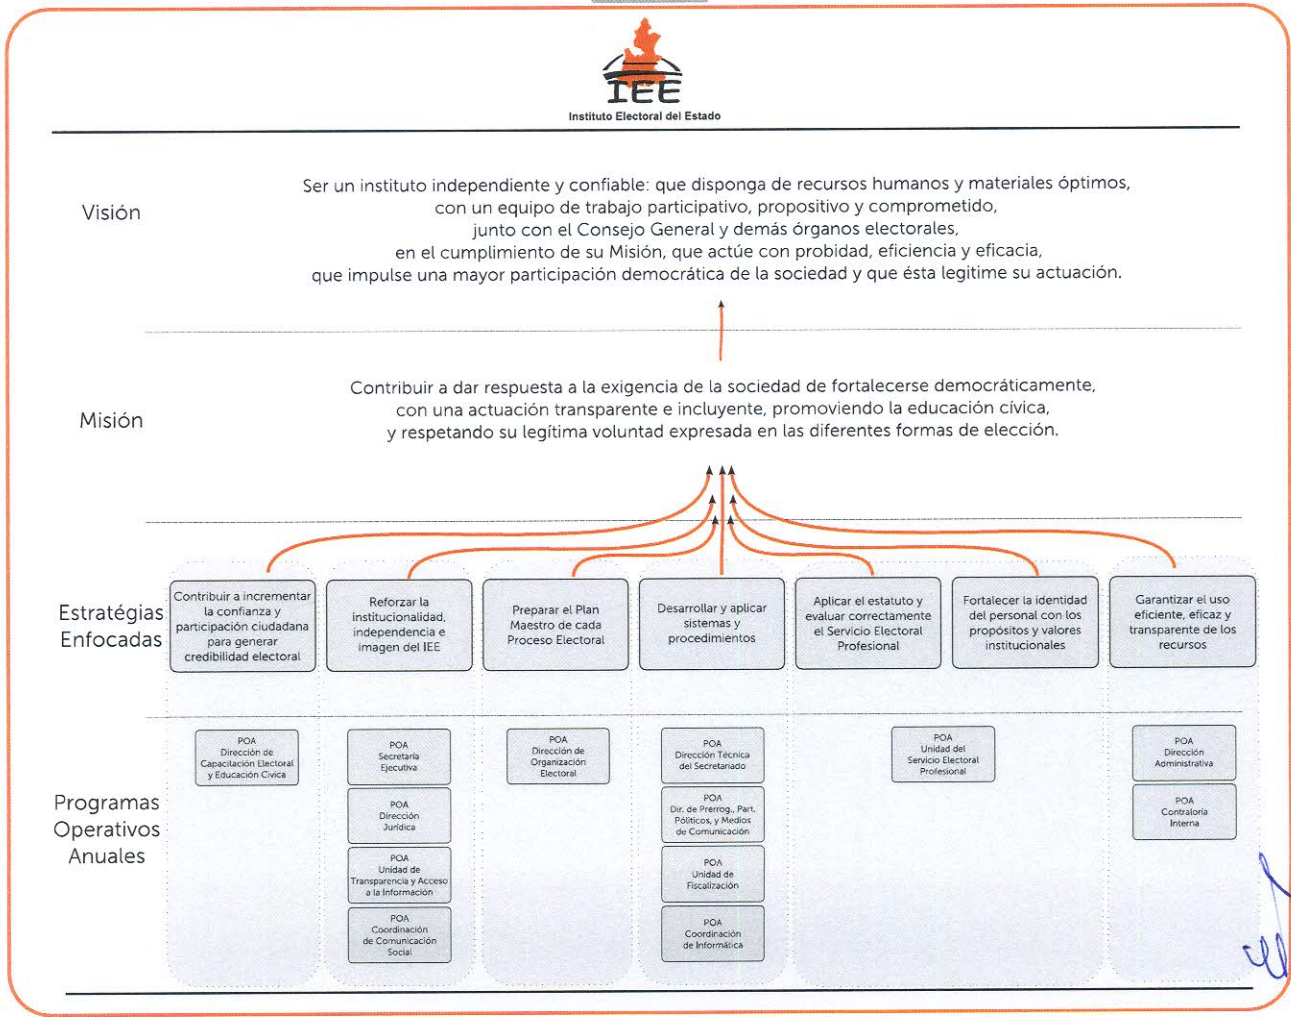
IEE
Instituto Electoral del Estado

Visión

Ser un instituto independiente y confiable: que disponga de recursos humanos y materiales óptimos, con un equipo de trabajo participativo, propositivo y comprometido, junto con el Consejo General y demás órganos electorales, en el cumplimiento de su Misión, que actúe con probidad, eficiencia y eficacia, que impulse una mayor participación democrática de la sociedad y que ésta legitime su actuación.

Misión

Contribuir a dar respuesta a la exigencia de la sociedad de fortalecerse democráticamente, con una actuación transparente e incluyente, promoviendo la educación cívica, y respetando su legítima voluntad expresada en las diferentes formas de elección.

Estratégias Enfocadas

Contribuir a incrementar la confianza y participación ciudadana para generar credibilidad electoral

Reforzar la institucionalidad, independencia e imagen del IEE

Preparar el Plan Maestro de cada Proceso Electoral

Desarrollar y aplicar sistemas y procedimientos

Aplicar el estatuto y evaluar correctamente el Servicio Electoral Profesional

Fortalecer la identidad del personal con los propósitos y valores institucionales

Garantizar el uso eficiente, eficaz y transparente de los recursos

Programas Operativos Anuales

POA Dirección de Capacitación Electoral y Educación Cívica

POA Secretaría Ejecutiva

POA Dirección Jurídica

POA Unidad de Transparencia y Acceso a la Información

POA Coordinación de Comunicación Social

POA Dirección de Organización Electoral

POA Dirección Técnica del Secretariado

POA Dir. de Prerrog., Part. Políticos, y Medios de Comunicación

POA Unidad de Fiscalización

POA Coordinación de Informática

POA Unidad del Servicio Electoral Profesional

POA Dirección Administrativa

POA Contraloría Interna